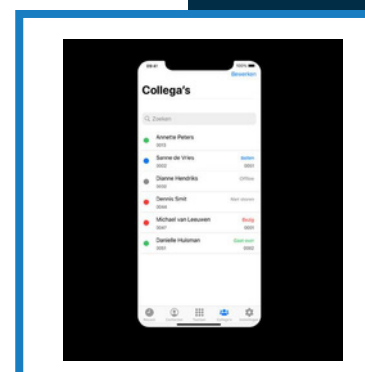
09:41

Bewerken

Collega's

Zoeken

Annette Peters
0015

Sanne de Vries
2002
Aanwezig
0003

Dianne Hendriks
0030
Offline

Dennis Smit
0044
Niet storen

Michael van Leeuwen
0047
Bezig
0033

Danielle Hulsman
0051
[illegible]
0062